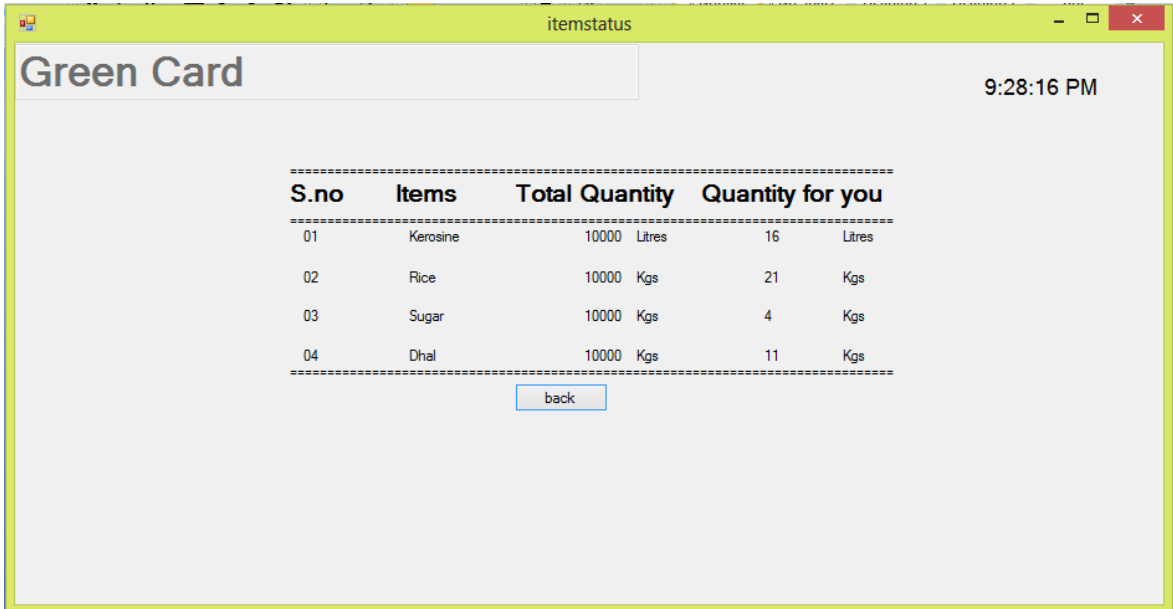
itemstatus

Green Card

9:28:16 PM

| S.no | Items | Total Quantity | | Quantity for you | |
|---|---|---|---|---|---|
| 01 | Kerosine | 10000 | Litres | 16 | Litres |
| 02 | Rice | 10000 | Kgs | 21 | Kgs |
| 03 | Sugar | 10000 | Kgs | 4 | Kgs |
| 04 | Dhal | 10000 | Kgs | 11 | Kgs |

back